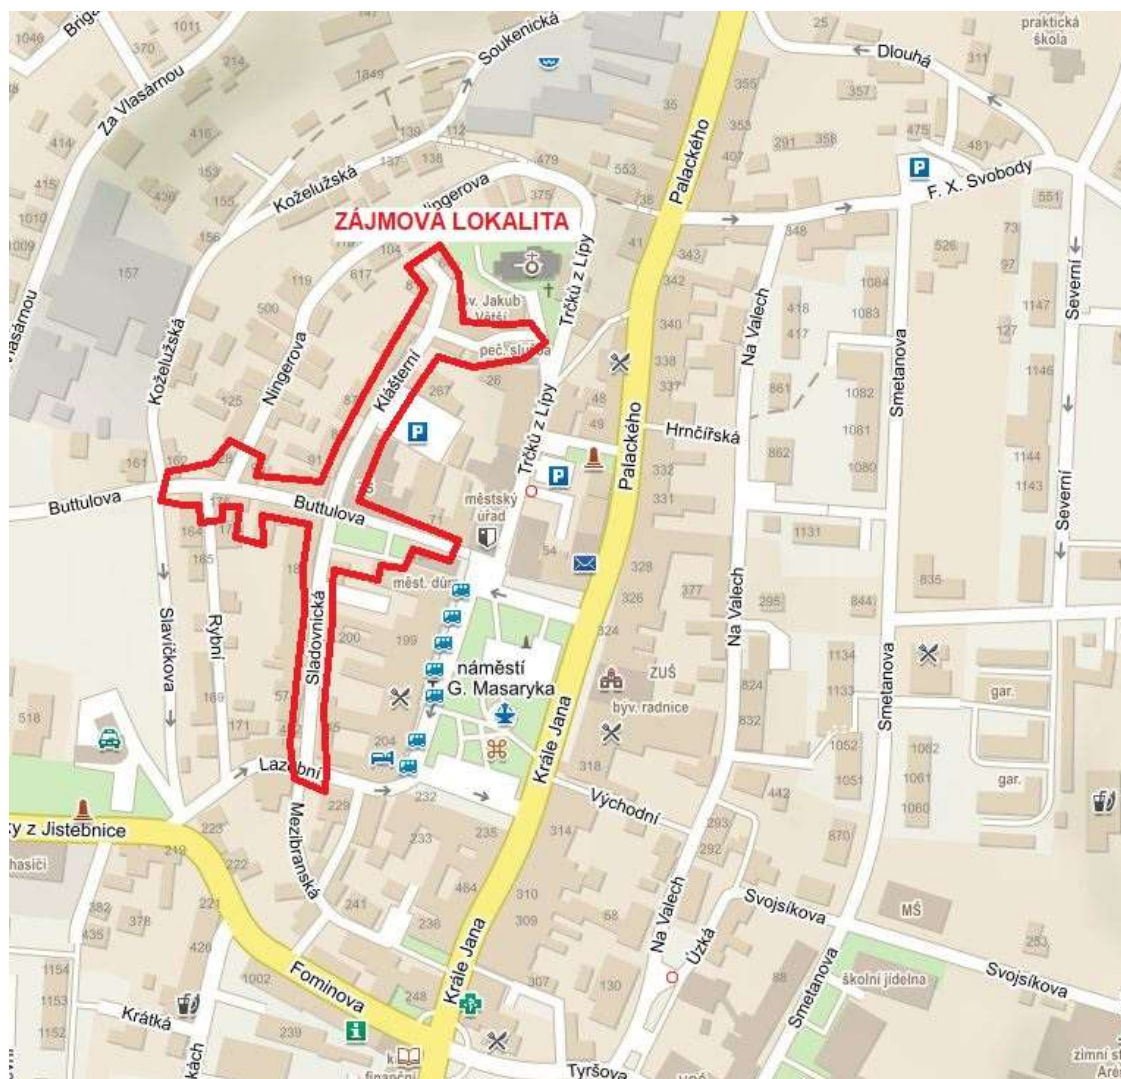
ZÁJMOVÁ LOKALITA

Brig
1046
1011
370
Za Vlasárnou
214
Soukenická
1849
416
414
139
112
415
429
153
Koželužská
137
138
479
553
155
Ningerova
375
1019
1009
156
157
118
617
8
119
v. Jakub Větší
Trčků z Lípy
Vlasárnou
500
Koželužská
Ningerova
Klášterní
peč. služba
267
26
125
48
49
161
162
91
Trčků z Lípy
Buttulova
Buttulova
městský úřad
164
71
165
54
18
měst. dům
Slavíčkova
Rybní
Sladovnická
200
199
náměstí G. Masaryka
169
57
171
204
518
Lazební
229
232
ty z Jistebnice
223
Mezibranská
233
235
hasiči
219
222
484
382
378
221
241
238
435
420
1154
1153
1002
Fominova
248
Krátká
239
kách
k
finanč
Tyršova
25
praktická škola
Dlouhá
311
355
357
35
Palackého
353
291
358
475
481
407
F. X. Svobody
551
738
343
348
73
526
97
1084
342
418
1083
1147
340
417
127
Na Valech
Severní
Smetanova
338
1146
861
1082
337
Hrnčířská
1081
862
1080
332
1144
1143
Palackého
331
1131
Severní
328
835
326
377
295
844
324
Na Valech
ZUŠ
1134
824
1133
gar.
byv. radnice
832
Smetanova
1052
1062
1051
1061
Krále Jana
318
442
1060
gar.
Východní
293
314
870
292
310
309
Na Valech
Úzká
58
Svojsíkova
MŠ
283
307
130
88
školní jídelna
Svojsíkova
Smetanova
Krále Jana
zimní st
Aré